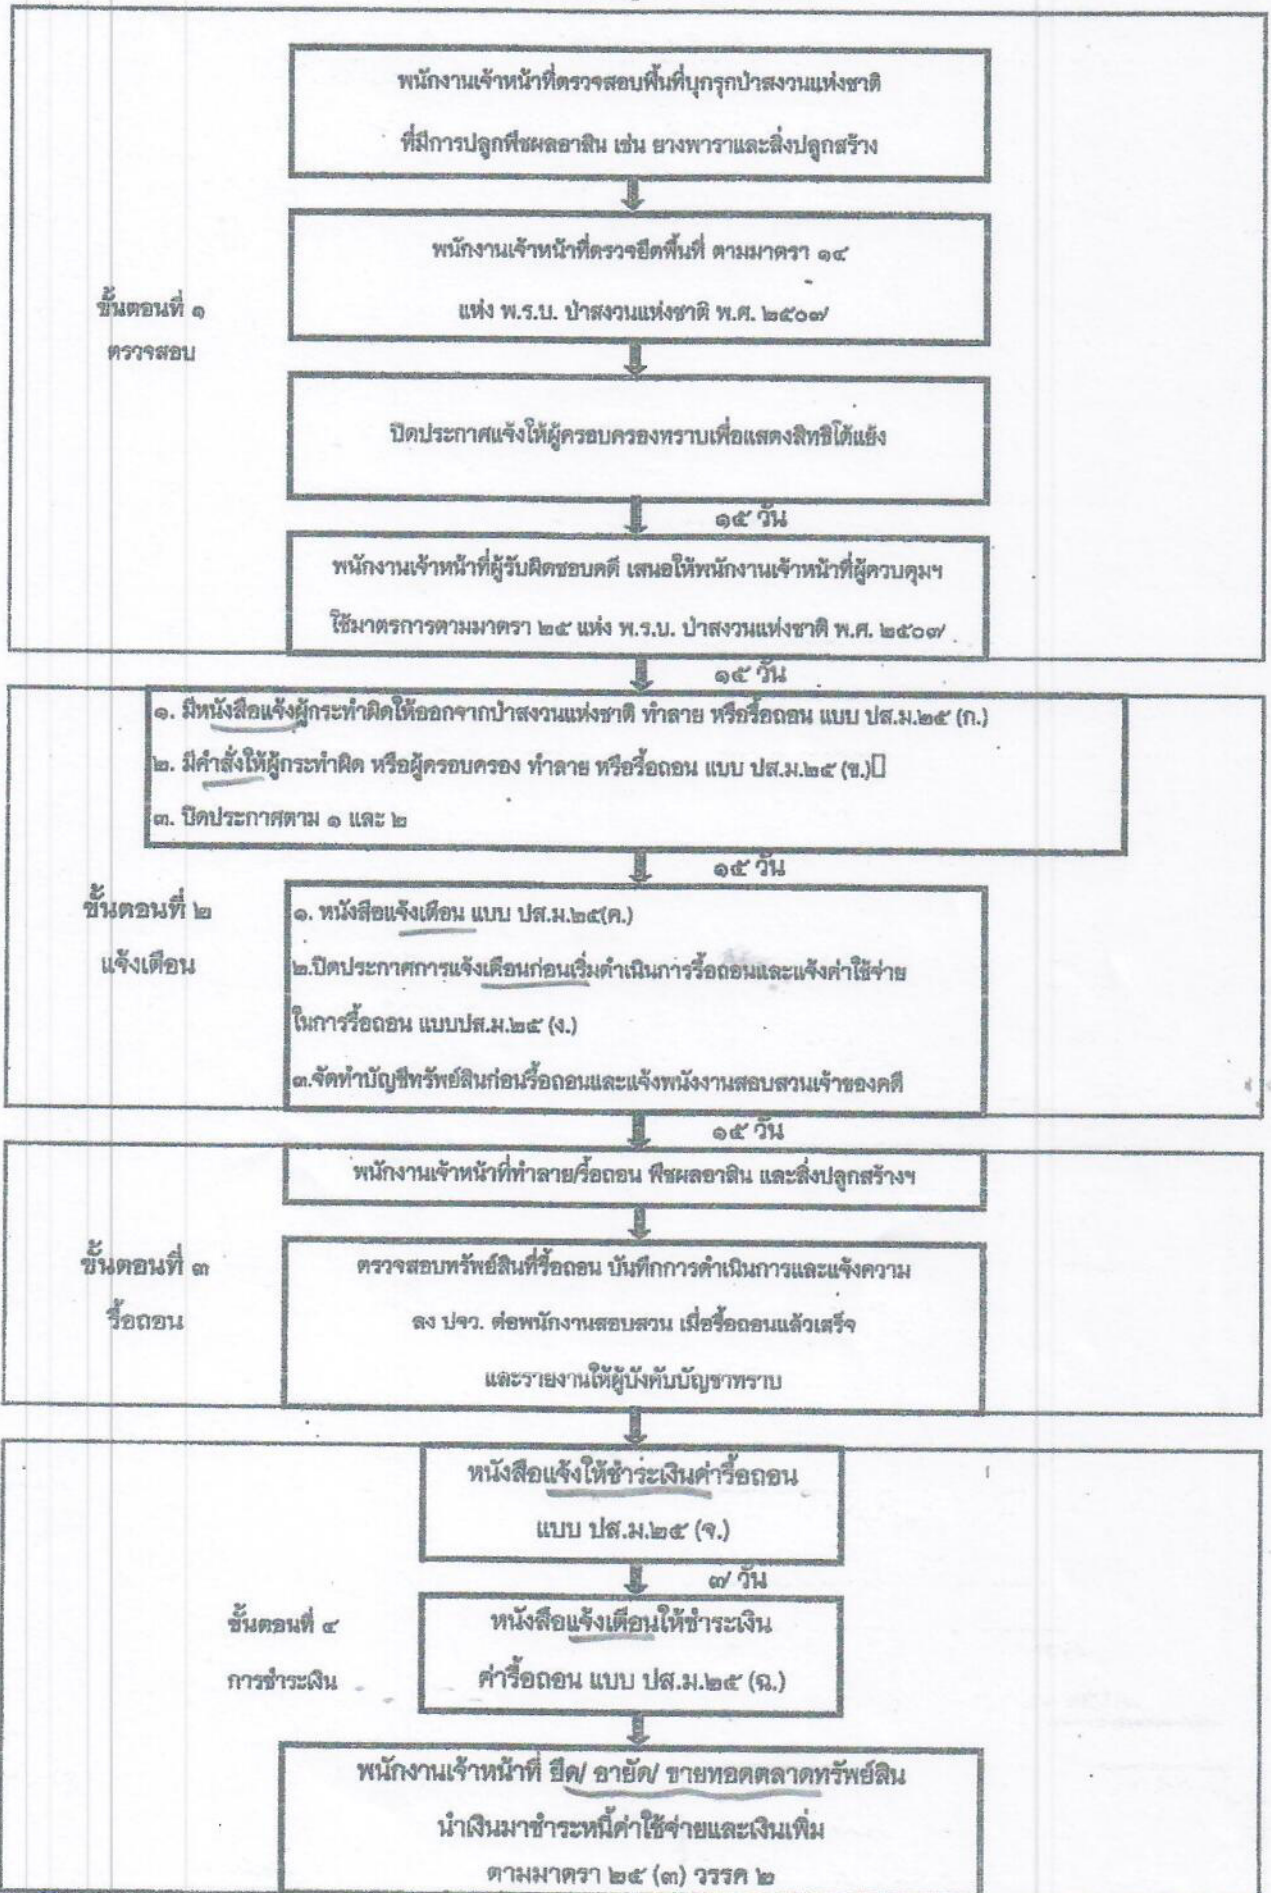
พนักงานเจ้าหน้าที่ตรวจสอบพื้นที่บุกรุกป่าสงวนแห่งชาติ ที่มีการปลูกพืชผลอาสิน เช่น ยางพาราและสิ่งปลูกสร้าง

พนักงานเจ้าหน้าที่ตรวจยึดพื้นที่ ตามมาตรา ๑๔ แห่ง พ.ร.บ. ป่าสงวนแห่งชาติ พ.ศ. ๒๕๐๗

ขั้นตอนที่ ๑
ตรวจสอบ

ปิดประกาศแจ้งให้ผู้ครอบครองทราบเพื่อแสดงสิทธิโต้แย้ง

๑๕ วัน

พนักงานเจ้าหน้าที่ผู้รับผิดชอบคดี เสนอให้พนักงานเจ้าหน้าที่ผู้ควบคุมฯ ใช้มาตรการตามมาตรา ๒๕ แห่ง พ.ร.บ. ป่าสงวนแห่งชาติ พ.ศ. ๒๕๐๗

๑๕ วัน

๑. มีหนังสือแจ้งผู้กระทำผิดให้ออกจากป่าสงวนแห่งชาติ ทำลาย หรือรื้อถอน แบบ ปส.ม.๒๕ (ก.)
๒. มีคำสั่งให้ผู้กระทำผิด หรือผู้ครอบครอง ทำลาย หรือรื้อถอน แบบ ปส.ม.๒๕ (ข.)
๓. ปิดประกาศตาม ๑ และ ๒

๑๕ วัน

ขั้นตอนที่ ๒
แจ้งเตือน

๑. หนังสือแจ้งเตือน แบบ ปส.ม.๒๕(ค.)
๒.ปิดประกาศการแจ้งเตือนก่อนเริ่มดำเนินการรื้อถอนและแจ้งค่าใช้จ่ายในการรื้อถอน แบบปส.ม.๒๕ (ง.)
๓.จัดทำบัญชีทรัพย์สินก่อนรื้อถอนและแจ้งพนักงานสอบสวนเจ้าของคดี

๑๕ วัน

พนักงานเจ้าหน้าที่ทำลาย/รื้อถอน พืชผลอาสิน และสิ่งปลูกสร้างฯ

ขั้นตอนที่ ๓
รื้อถอน

ตรวจสอบทรัพย์สินที่รื้อถอน บันทึกการดำเนินการและแจ้งความ ลง ปจว. ต่อพนักงานสอบสวน เมื่อรื้อถอนแล้วเสร็จ และรายงานให้ผู้บังคับบัญชาทราบ

หนังสือแจ้งให้ชำระเงินค่ารื้อถอน แบบ ปส.ม.๒๕ (จ.)

๗ วัน

ขั้นตอนที่ ๔
การชำระเงิน

หนังสือแจ้งเตือนให้ชำระเงิน ค่ารื้อถอน แบบ ปส.ม.๒๕ (ฉ.)

พนักงานเจ้าหน้าที่ ยึด/ อายัด/ ขายทอดตลาดทรัพย์สิน นำเงินมาชำระหนี้ค่าใช้จ่ายและเงินเพิ่ม ตามมาตรา ๒๕ (๓) วรรค ๒